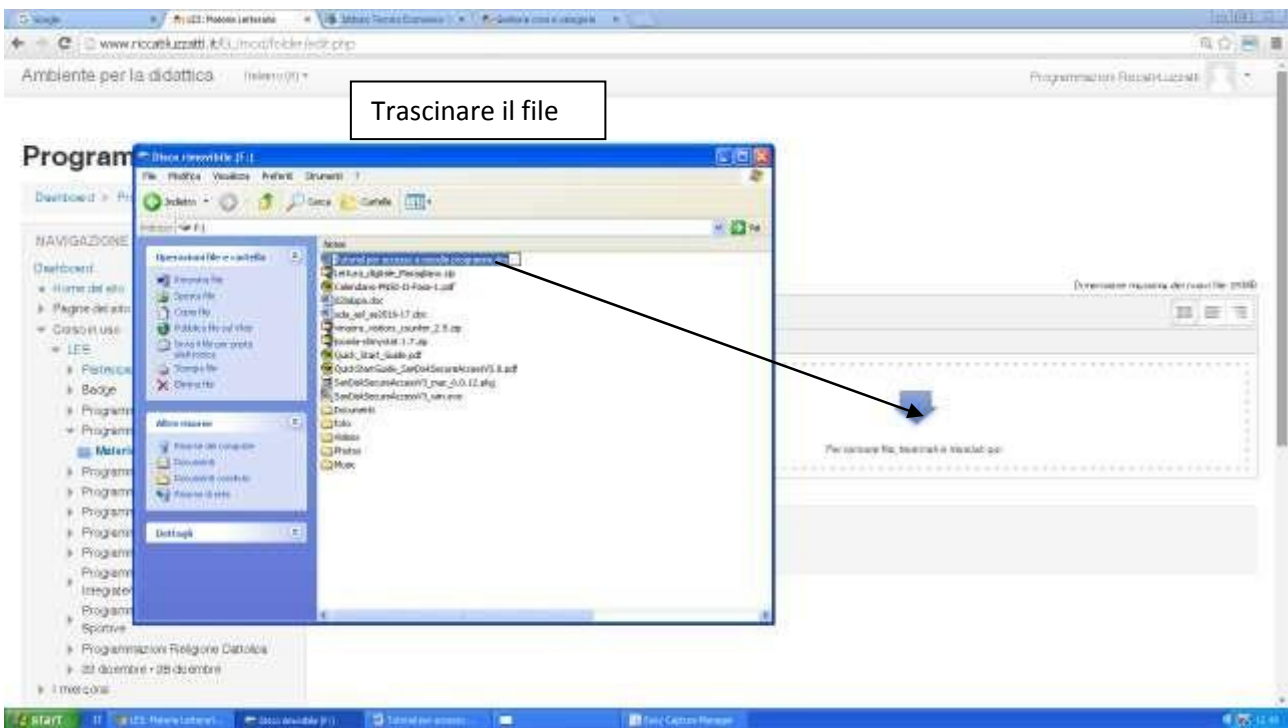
www.riccatiluzzatti.it/LL/mod/folder/edit.php

Ambiente per la didattica

Programmazioni RiccatiLuzzatti

Trascinare il file

Program

Dashboard > Pr

NAVIGAZIONE

Dashboard
Home del sito
Pagine del sito
Corsi in uso
LEE
Partecip
Badge
Programm
Programm
Materi
Programm
Programm
Programm
Programm
Programm
Programm integrate
Programm Sportive
Programmazioni Religione Cattolica
23 dicembre - 29 dicembre
I mercoledì

Disco rimovibile (F:)
File Modifica Visualizza Preferiti Strumenti ?
Indietro Cerca Cartelle
Indirizzo F:\
Vai

Operazioni file e cartella
Rinomina file
Sposta file
Copia file
Pubblica file sul Web
Invia il file per posta elettronica
Stampa file
Elimina file

Altre risorse
Risorse del computer
Documenti
Documenti condivisi
Risorse di rete

Dettagli

Nome
Tutorial per accesso a moodle programmazioni
Lettura_digitale_Manuale.zip
Calendario-PNSD-II-Fase-1.pdf
Sviluppo.doc
scia_asl_as2016-17.doc
Quick_Start_Guide.pdf
QuickStartGuide_SanDiskSecureAccessV3.0.pdf
SanDiskSecureAccessV3_mac_6.0.12.pkg
SanDiskSecureAccessV3_win.exe
Documenti
foto
Musica
Photos
Music

Dimensione massima dei nuovi file: 2MB

Per caricare file, trascinali e rilasciali qui.

start
Easy Capture Manager